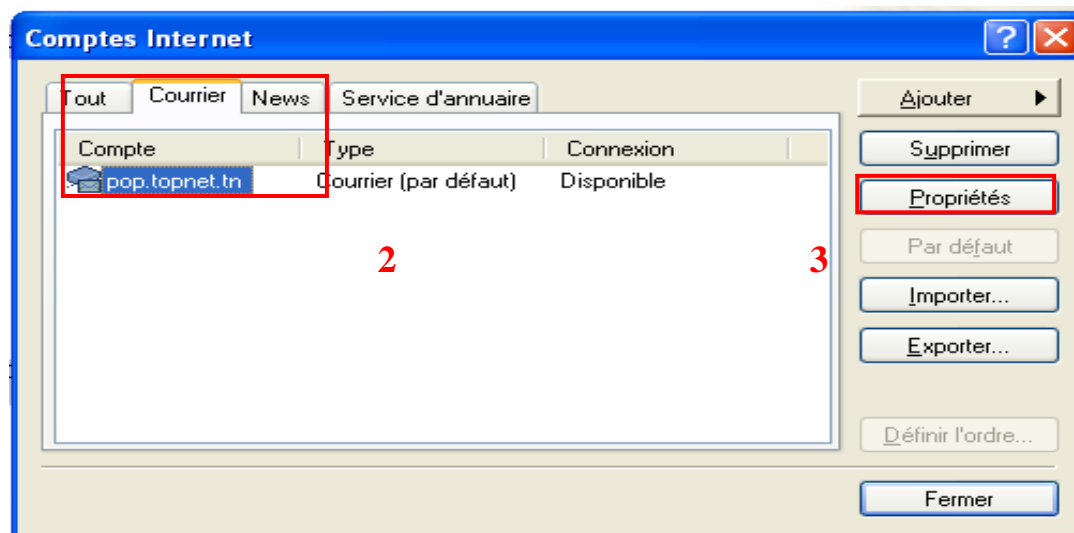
Comptes Internet

Tout
Courrier
News
Service d'annuaire

| Compte | Type | Connexion |
|---|---|---|
| pop.topnet.tn | Courrier (par défaut) | Disponible |

2

3

Ajouter
Supprimer
Propriétés
Par défaut
Importer...
Exporter...
Définir l'ordre...
Fermer